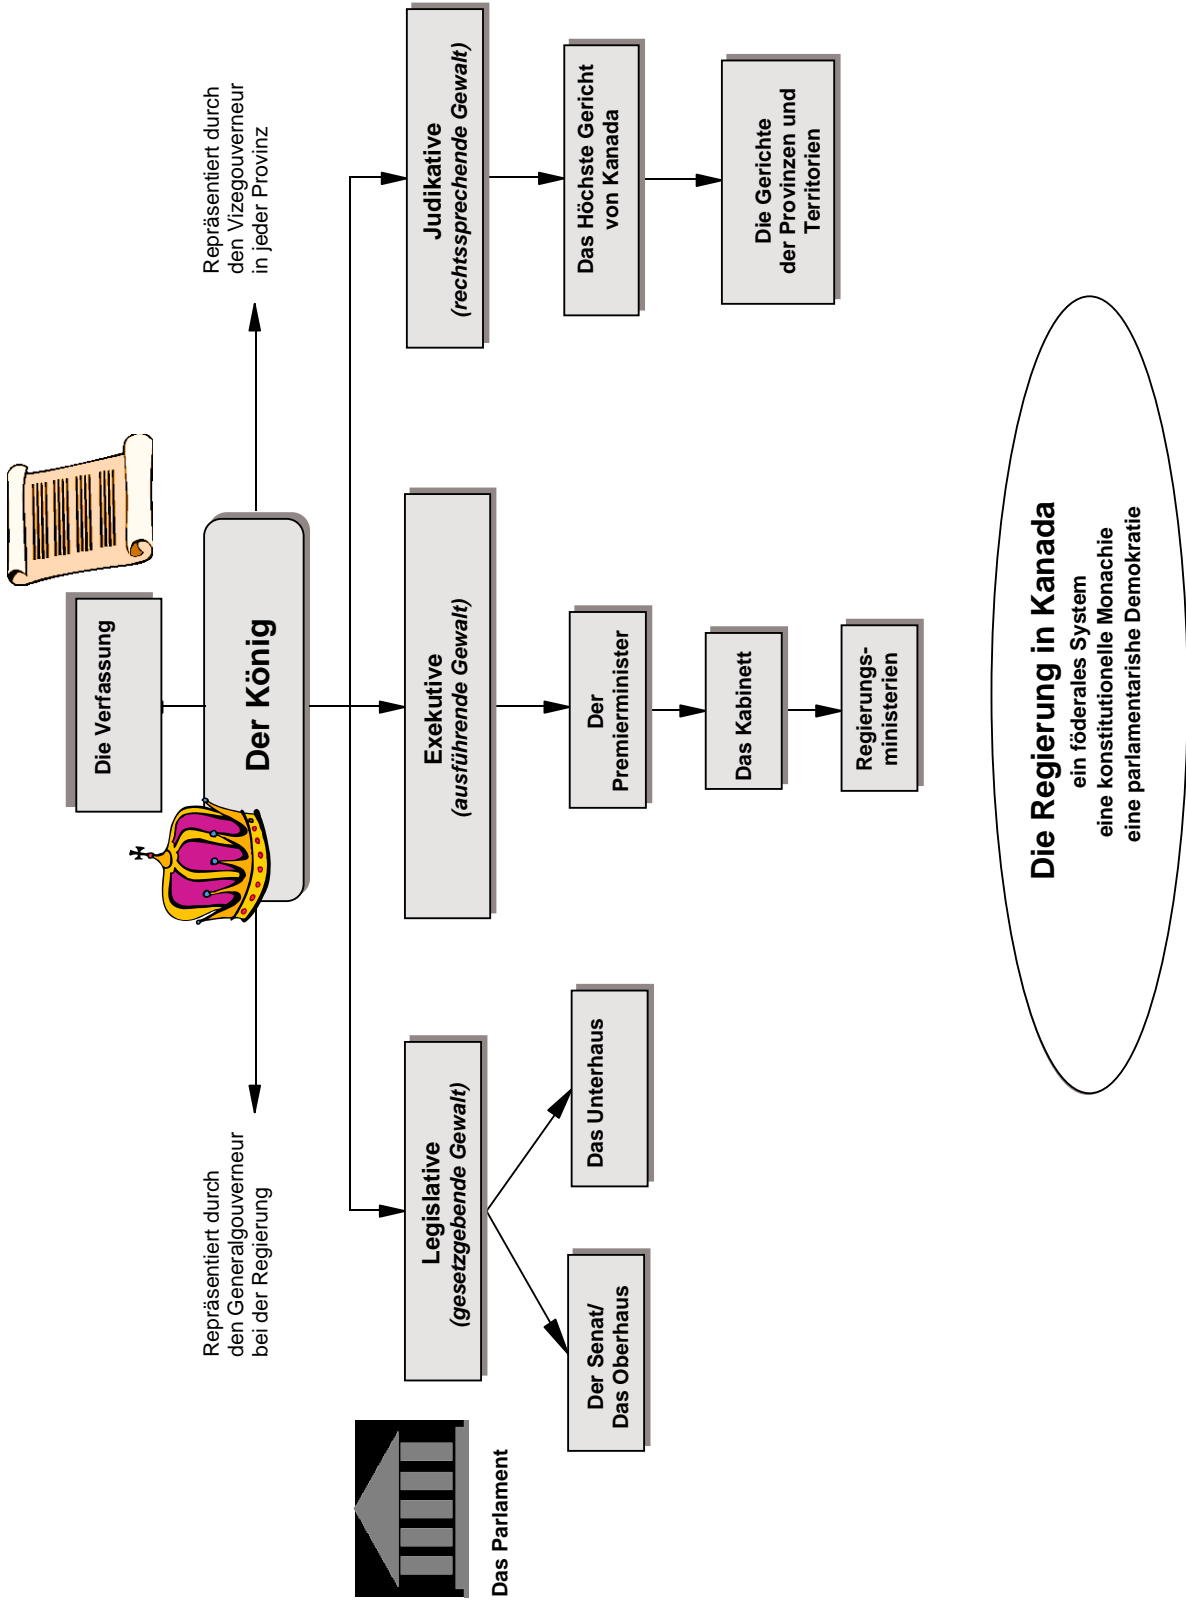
Die Regierung in Kanada
ein föderales System
eine konstitutionelle Monachie
eine parlamentarishe Demokratie

Die Verfassung

Der König

Repräsentiert durch den Generalgouverneur bei der Regierung

Repräsentiert durch den Vizegouverneur in jeder Provinz

Legislative
(gesetzgebende Gewalt)

Der Senat/
Das Oberhaus

Das Unterhaus

Exekutive
(ausführende Gewalt)

Der Premierminister

Das Kabinett

Regierungsministerien

Judikative
(rechtssprechende Gewalt)

Das Höchste Gericht von Kanada

Die Gerichte der Provinzen und Territorien

Das Parlament